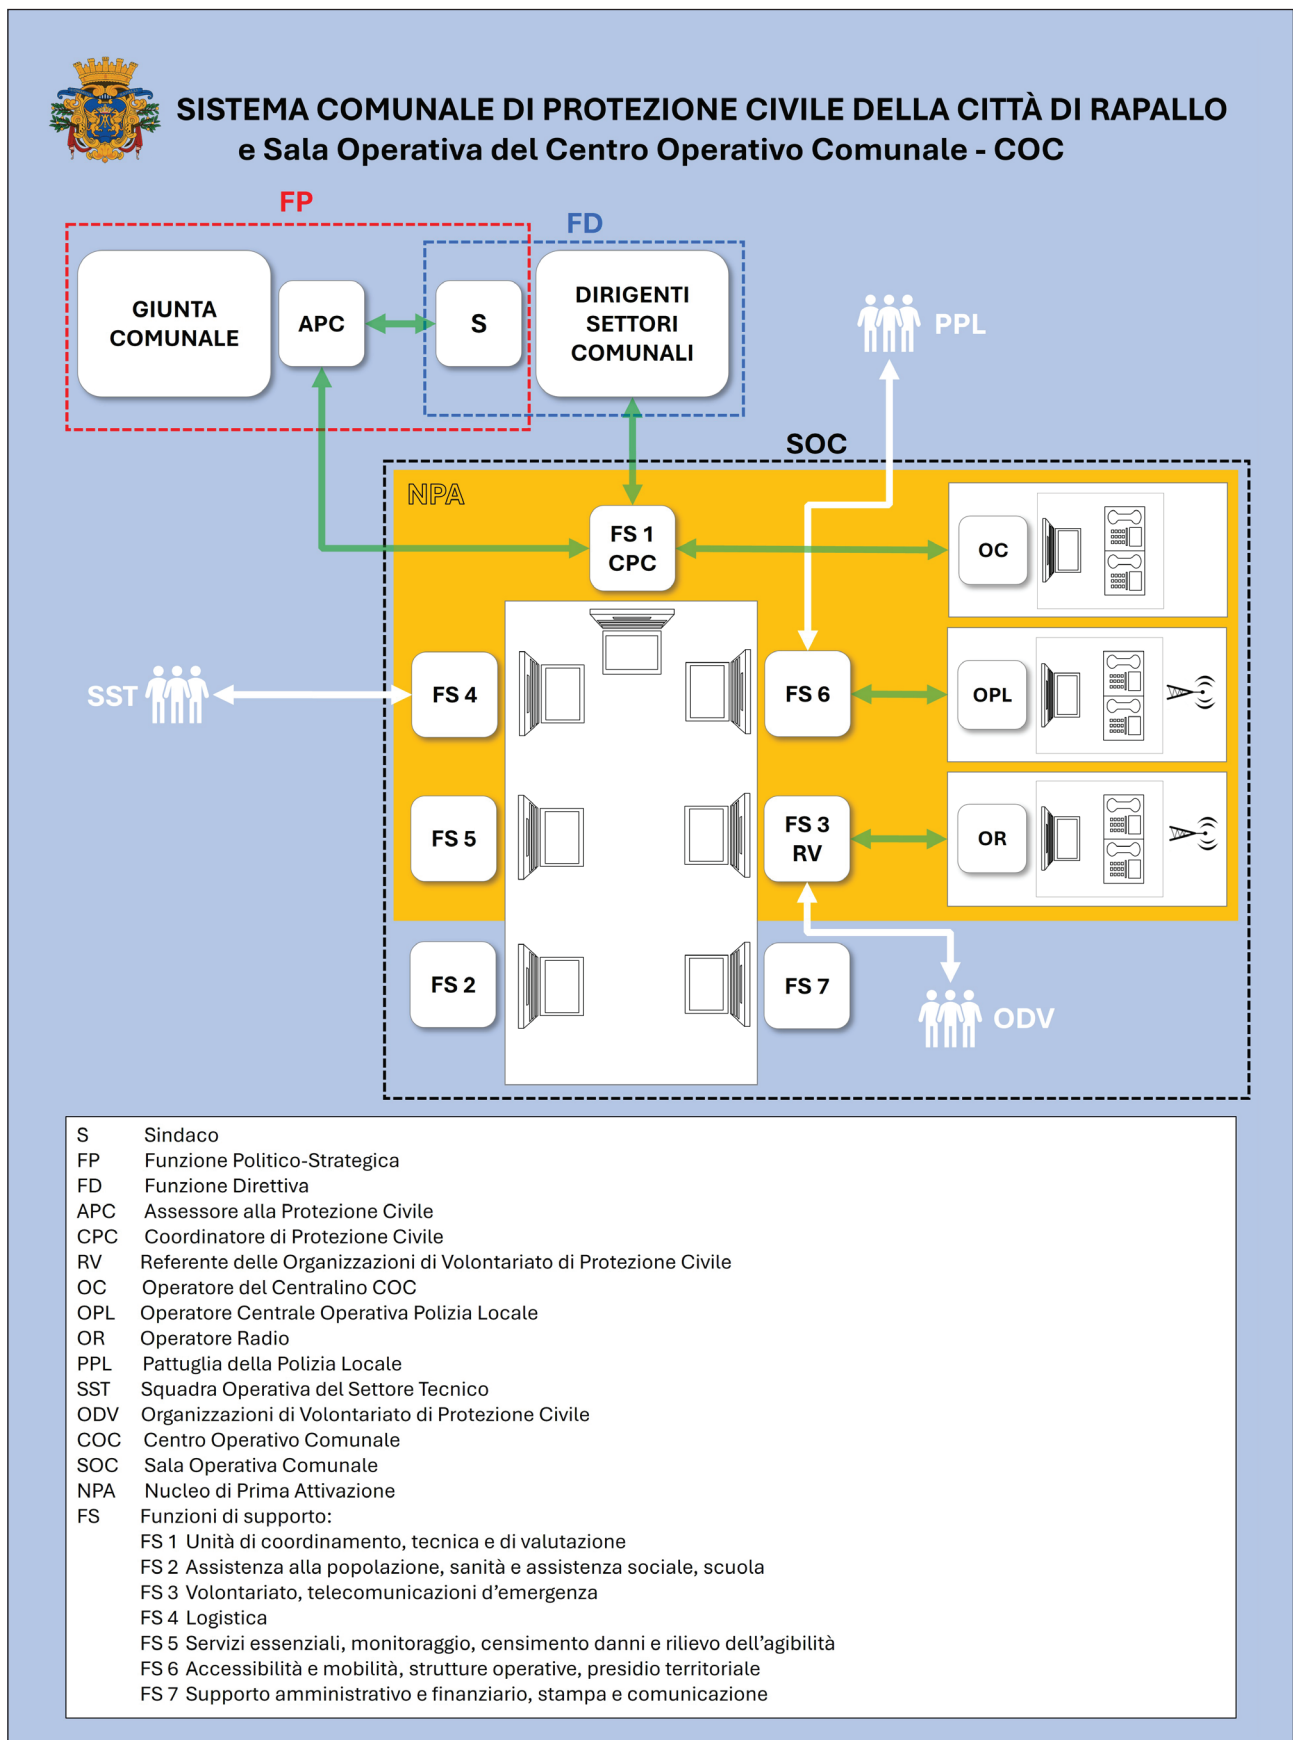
SISTEMA COMUNALE DI PROTEZIONE CIVILE DELLA CITTÀ DI RAPALLO
e Sala Operativa del Centro Operativo Comunale - COC

FP

FD

GIUNTA COMUNALE

APC

S

DIRIGENTI SETTORI COMUNALI

PPL

SOC

NPA

FS 1 CPC

OC

SST

FS 4

FS 6

OPL

FS 5

FS 3 RV

OR

FS 2

FS 7

ODV

| | |
|---|---|
| S | Sindaco |
| FP | Funzione Politico-Strategica |
| FD | Funzione Direttiva |
| APC | Assessore alla Protezione Civile |
| CPC | Coordinatore di Protezione Civile |
| RV | Referente delle Organizzazioni di Volontariato di Protezione Civile |
| OC | Operatore del Centralino COC |
| OPL | Operatore Centrale Operativa Polizia Locale |
| OR | Operatore Radio |
| PPL | Pattuglia della Polizia Locale |
| SST | Squadra Operativa del Settore Tecnico |
| ODV | Organizzazioni di Volontariato di Protezione Civile |
| COC | Centro Operativo Comunale |
| SOC | Sala Operativa Comunale |
| NPA | Nucleo di Prima Attivazione |
| FS | Funzioni di supporto: |
| | FS 1 Unità di coordinamento, tecnica e di valutazione |
| | FS 2 Assistenza alla popolazione, sanità e assistenza sociale, scuola |
| | FS 3 Volontariato, telecomunicazioni d’emergenza |
| | FS 4 Logistica |
| | FS 5 Servizi essenziali, monitoraggio, censimento danni e rilievo dell’agibilità |
| | FS 6 Accessibilità e mobilità, strutture operative, presidio territoriale |
| | FS 7 Supporto amministrativo e finanziario, stampa e comunicazione |